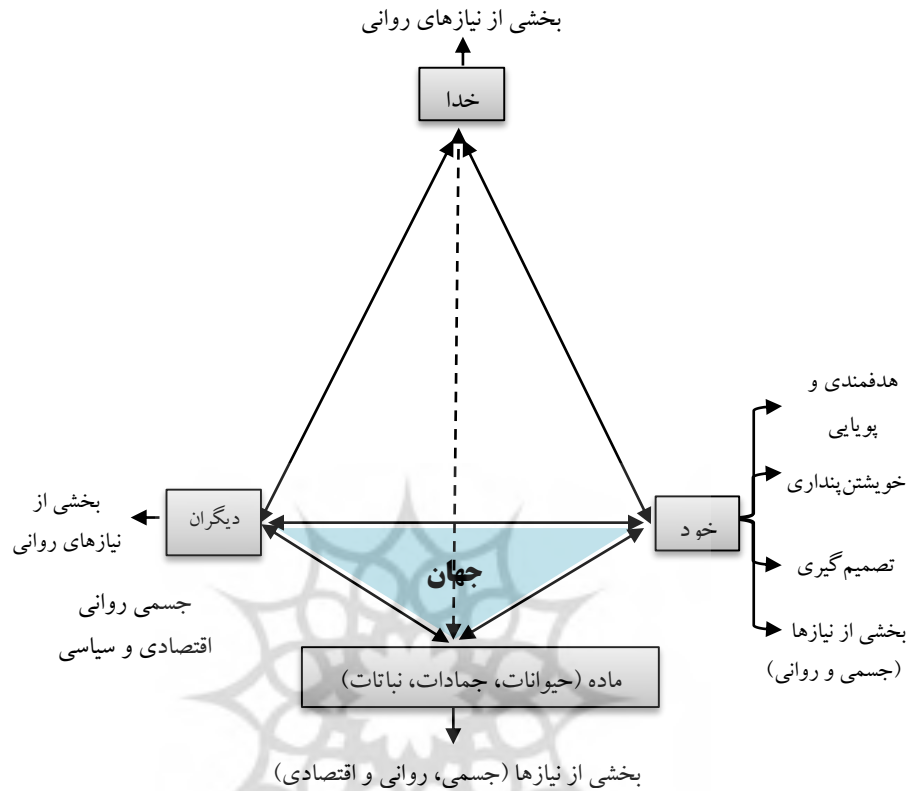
بخشی از نیازهای روانی

خدا

هدفمندی و پویایی

خویشتن‌پنداری

بخشی از نیازهای روانی

دیگران

خو د

جهان

تصمیم گیری

جسمی روانی اقتصادی و سیاسی

بخشی از نیازها (جسمی و روانی)

ماده (حیوانات، جمادات، نباتات)

بخشی از نیازها (جسمی، روانی و اقتصادی)